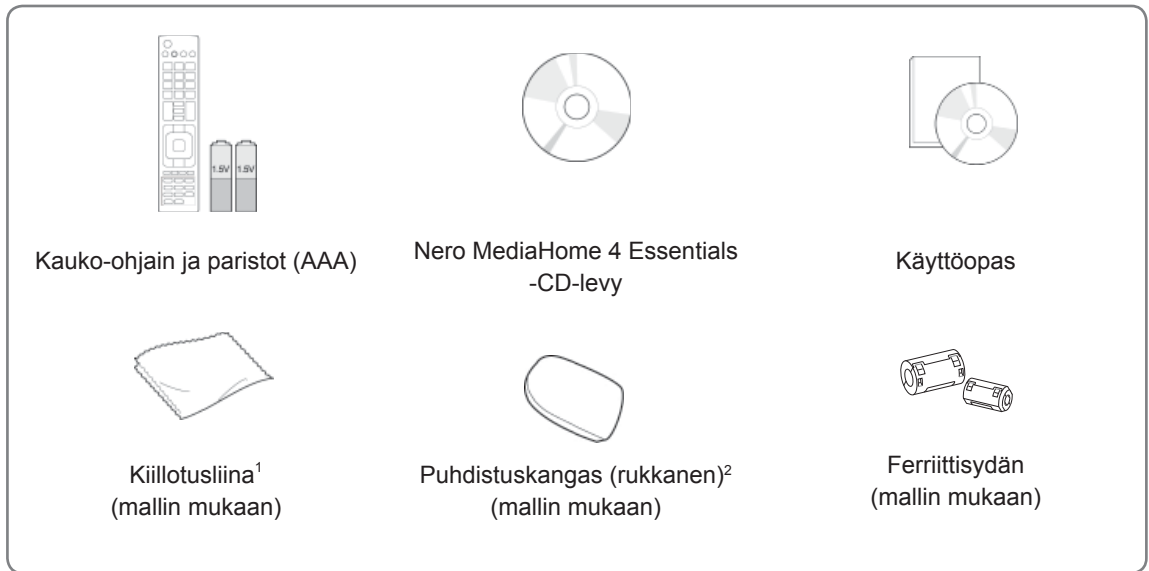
1.5V 1.5V

Kauko-ohjain ja paristot (AAA)

Nero MediaHome 4 Essentials -CD-levy

Käyttöopas

Kiillotusliina$^1$ (mallin mukaan)

Puhdistuskangas (rukkanen)$^2$ (mallin mukaan)

Ferriittisydän (mallin mukaan)